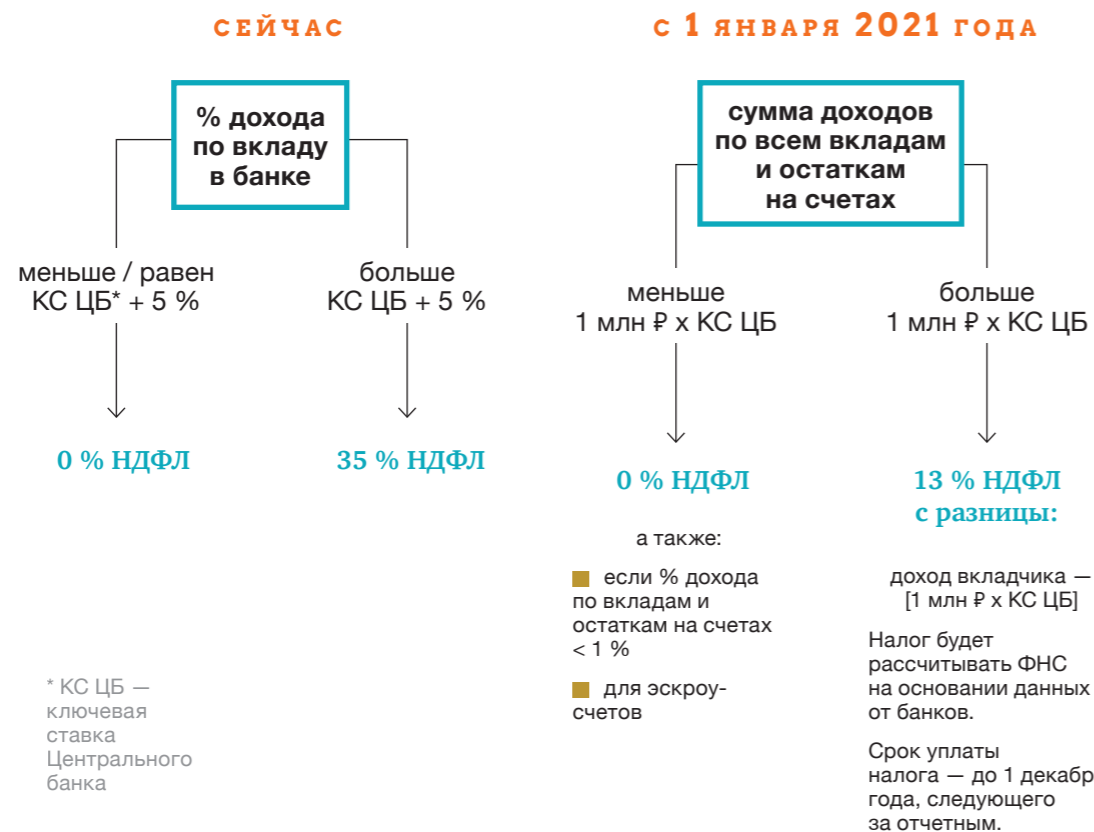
СЕЙЧАС

% дохода по вкладу в банке

меньше / равен КС ЦБ* + 5 %

больше КС ЦБ + 5 %

0 % НДФЛ

35 % НДФЛ

* КС ЦБ — ключевая ставка Центрального банка

С 1 ЯНВАРЯ 2021 ГОДА

сумма доходов по всем вкладам и остаткам на счетах

меньше 1 млн ₽ х КС ЦБ

больше 1 млн ₽ х КС ЦБ

0 % НДФЛ

а также:

если % дохода по вкладам и остаткам на счетах < 1 %

для эскроу-счетов

13 % НДФЛ с разницы:

доход вкладчика — [1 млн ₽ х КС ЦБ]

Налог будет рассчитывать ФНС на основании данных от банков.

Срок уплаты налога — до 1 декабр года, следующего за отчетным.